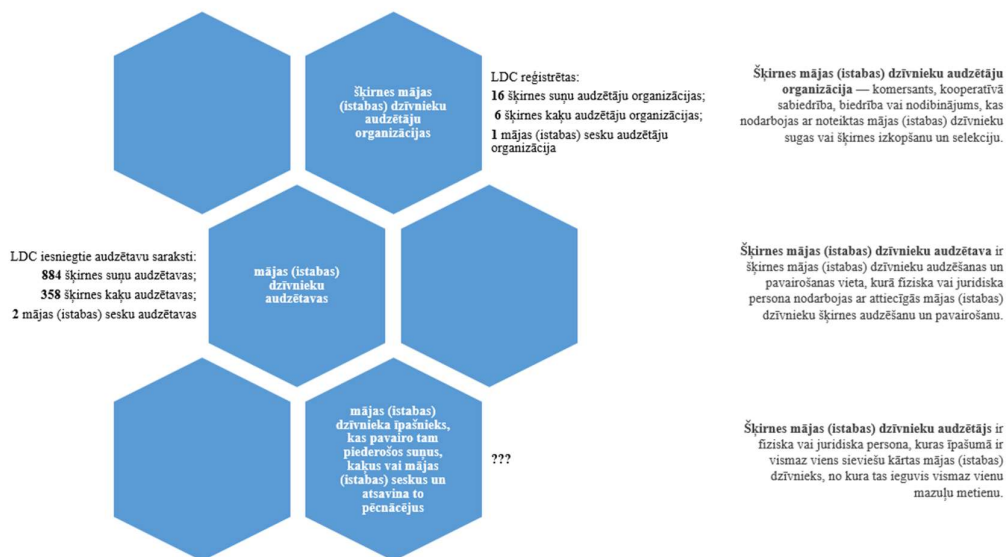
šķirnes mājas (istabas) dzīvnieku audzētāju organizācijas

LDC reģistrētas:
**16** šķirnes suņu audzētāju organizācijas;
**6** šķirnes kaķu audzētāju organizācijas;
**1** mājas (istabas) sesku audzētāju organizācija

**Šķirnes mājas (istabas) dzīvnieku audzētāju organizācija** — komersants, kooperatīvā sabiedrība, biedrība vai nodibinājums, kas nodarbojas ar noteiktas mājas (istabas) dzīvnieku sugas vai šķirnes izkopšanu un selekciju.

LDC iesniegtie audzētavu saraksti:
**884** šķirnes suņu audzētavas;
**358** šķirnes kaķu audzētavas;
**2** mājas (istabas) sesku audzētavas

mājas (istabas) dzīvnieku audzētavas

**Šķirnes mājas (istabas) dzīvnieku audzētava** ir šķirnes mājas (istabas) dzīvnieku audzēšanas un pavairošanas vieta, kurā fiziska vai juridiska persona nodarbojas ar attiecīgās mājas (istabas) dzīvnieku šķirnes audzēšanu un pavairošanu.

mājas (istabas) dzīvnieka īpašnieks, kas pavairo tam piederošos suņus, kaķus vai mājas (istabas) seskus un atsavina to pēcnācējus

???

**Šķirnes mājas (istabas) dzīvnieku audzētājs** ir fiziska vai juridiska persona, kuras īpašumā ir vismaz viens sieviešu kārtas mājas (istabas) dzīvnieks, no kura tas ieguvis vismaz vienu mazuļu metienu.